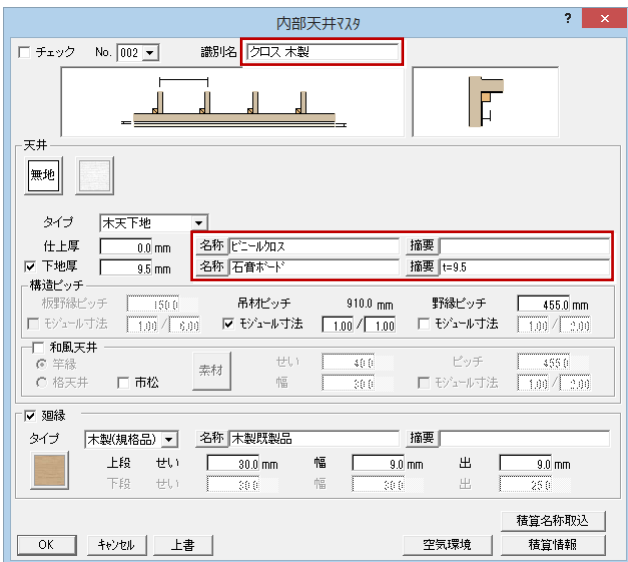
内部天井ﾏｽﾀ

?

×

☐ チェック No. 002 ▾ 識別名 クロス 木製

天井

無地

タイプ 木天下地 ▾

仕上厚 0.0 mm

☑ 下地厚 9.5 mm

名称 ビニールクロス 摘要

名称 石膏ボード 摘要 t=9.5

構造ピッチ

板野縁ピッチ 150.0

☐ モジュール寸法 1.00 / 6.00

吊材ピッチ 910.0 mm

☑ モジュール寸法 1.00 / 1.00

野縁ピッチ 455.0 mm

☐ モジュール寸法 1.00 / 2.00

☐ 和風天井

◉ 竿縁

○ 格天井 ☐ 市松

素材

せい 40.0

幅 30.0

ピッチ 455.0

☐ モジュール寸法 1.00 / 2.00

☑ 廻縁

タイプ 木製(規格品) ▾ 名称 木製既製品 摘要

上段 せい 30.0 mm 幅 9.0 mm 出 9.0 mm

下段 せい 30.0 幅 30.0 出 25.0

積算名称取込

OK キャンセル 上書 空気環境 積算情報